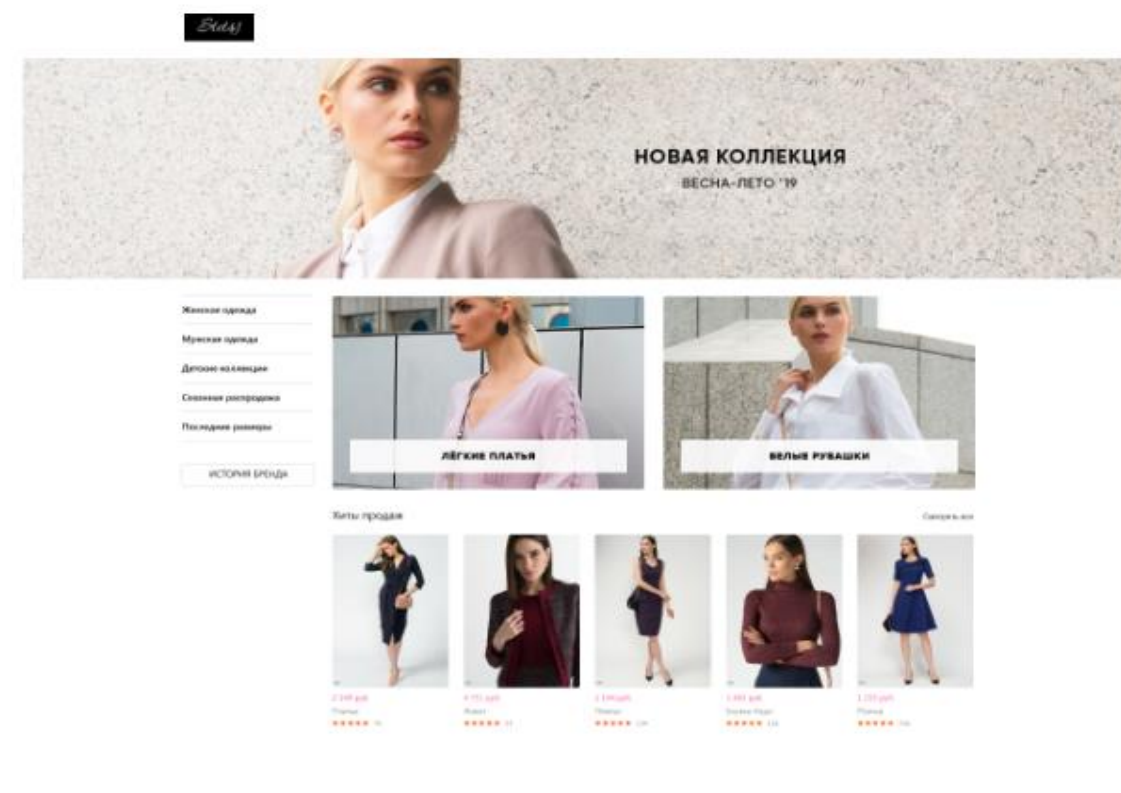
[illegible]

НОВАЯ КОЛЛЕКЦИЯ
ВЕСНА-ЛЕТО '19

Женская одежда
Мужская одежда
Детские коллекции
Сезонная распродажа
Последние размеры

ИСТОРИЯ БРЕНДА

ЛЁГКИЕ ПЛАТЬЯ

БЕЛЫЕ РУБАШКИ

Хиты продаж

Смотреть все

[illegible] руб.
Платье
★★★★★ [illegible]

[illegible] руб.
Жакет
★★★★★ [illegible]

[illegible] руб.
Платье
★★★★★ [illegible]

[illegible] руб.
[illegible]
★★★★★ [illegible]

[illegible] руб.
Платье
★★★★★ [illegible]